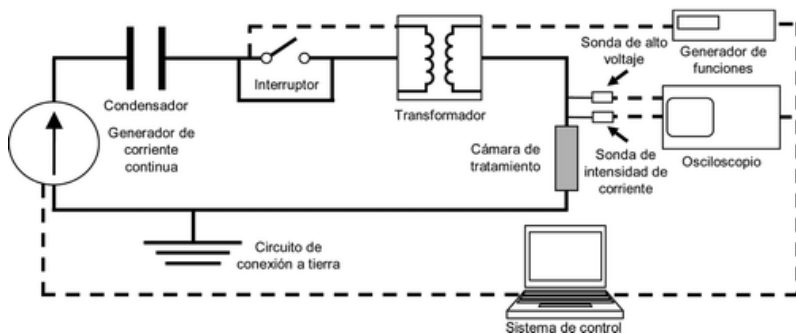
Condensador

Interruptor

Transformador

Generador de funciones

Sonda de alto voltaje

Generador de corriente continua

Cámara de tratamiento

Sonda de intensidad de corriente

Osciloscopio

Circuito de conexión a tierra

Sistema de control